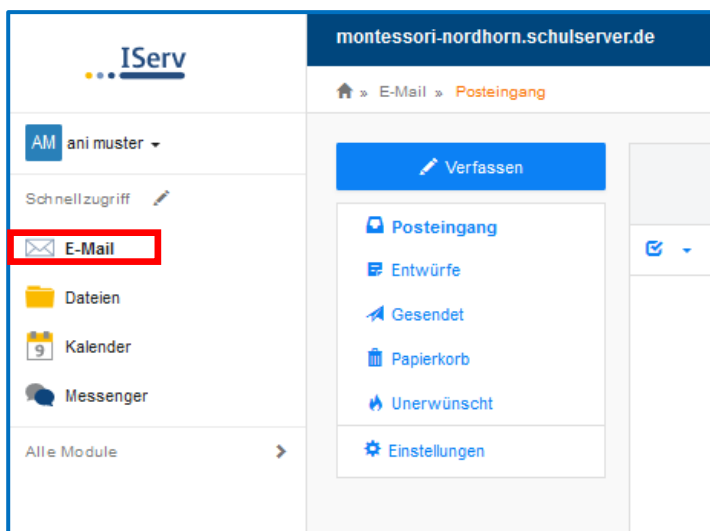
IServ

montessori-nordhorn.schulserver.de

» E-Mail » Posteingang

AM ani muster

Schnellzugriff

E-Mail

Dateien

Kalender

9

Messenger

Alle Module

Verfassen

Posteingang

Entwürfe

Gesendet

Papierkorb

Unerwünscht

Einstellungen